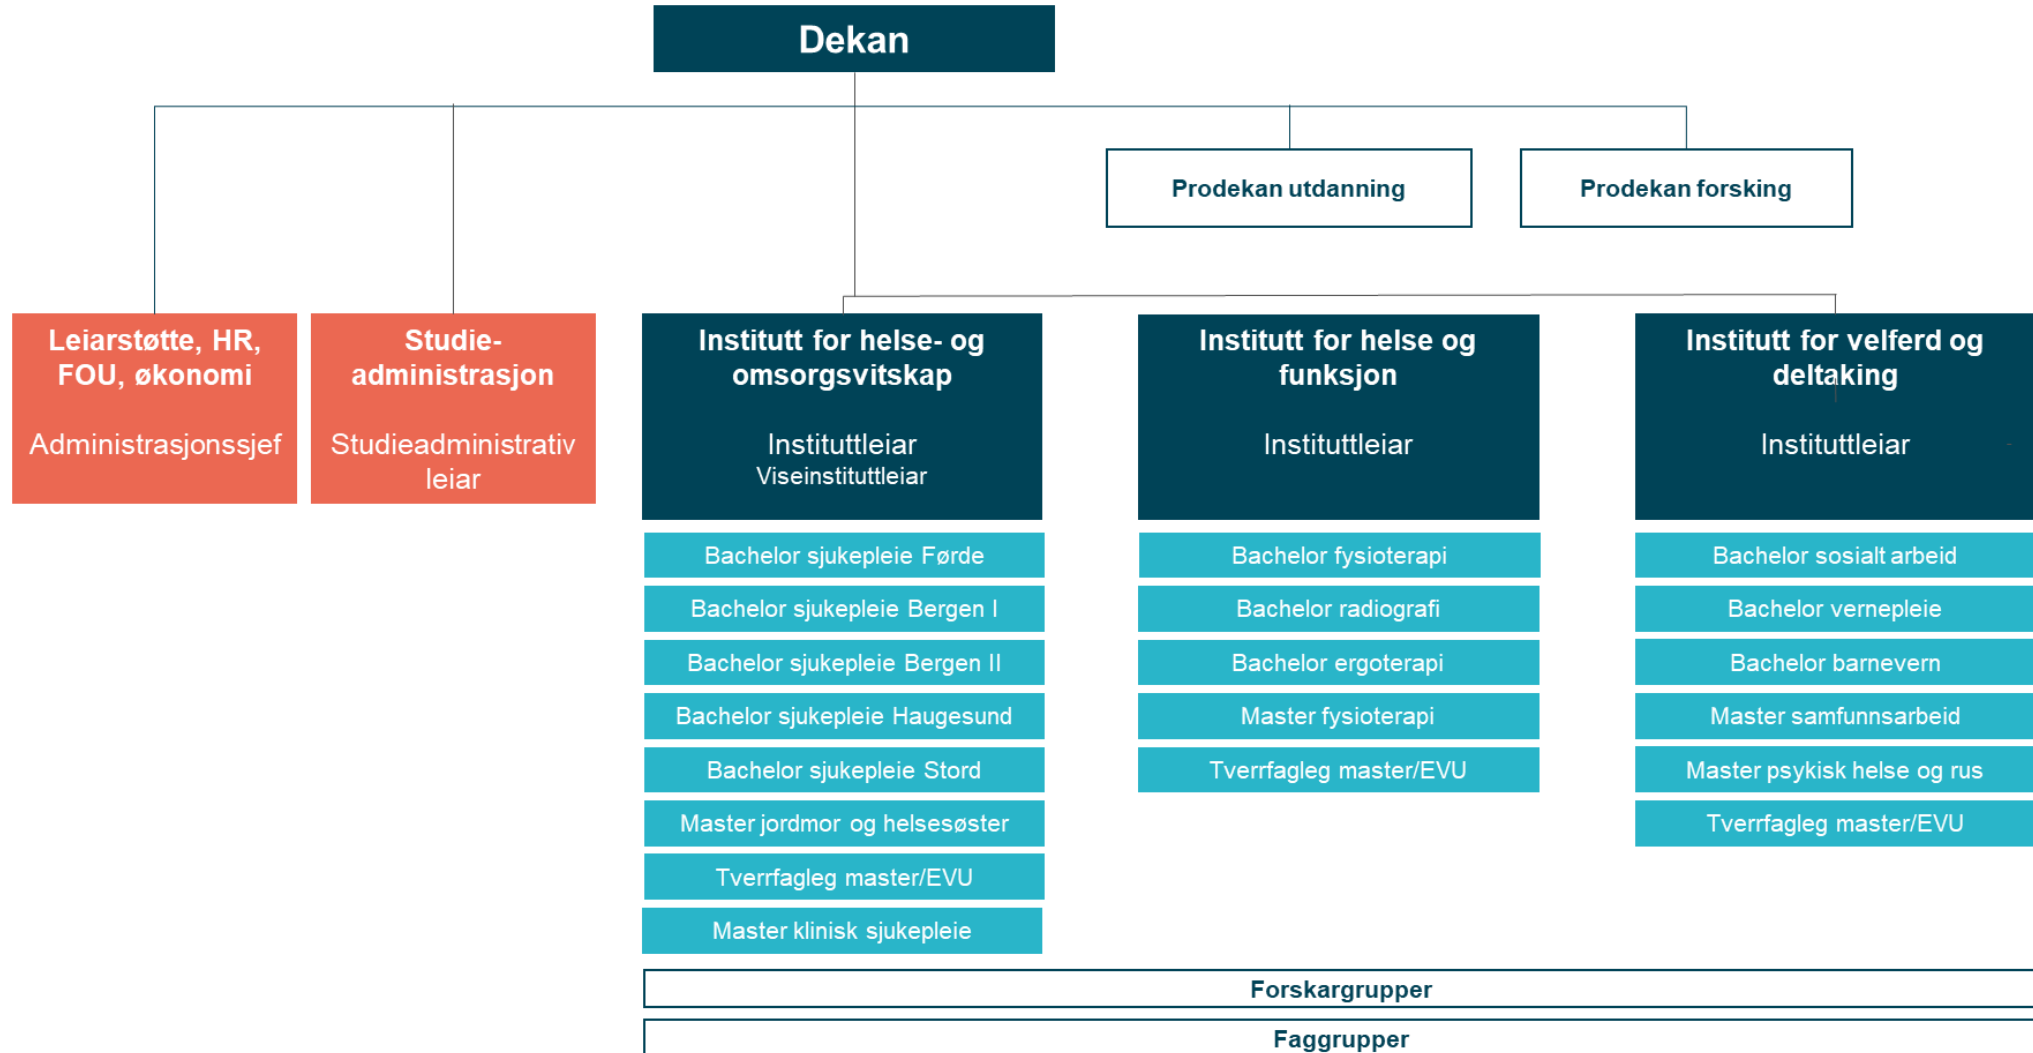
Dekan

Prodekan utdanning

Prodekan forsking

Leiarstøtte, HR, FOU, økonomi

Administrasjonssjef

Studie-administrasjon

Studieadministrativ leiar

Institutt for helse- og omsorgsvitskap

Instituttleiar
Viseinstituttleiar

Bachelor sjukepleie Førde
Bachelor sjukepleie Bergen I
Bachelor sjukepleie Bergen II
Bachelor sjukepleie Haugesund
Bachelor sjukepleie Stord
Master jordmor og helsesøster
Tverrfagleg master/EVU
Master klinisk sjukepleie

Institutt for helse og funksjon

Instituttleiar

Bachelor fysioterapi
Bachelor radiografi
Bachelor ergoterapi
Master fysioterapi
Tverrfagleg master/EVU

Institutt for velferd og deltaking

Instituttleiar

Bachelor sosialt arbeid
Bachelor vernepleie
Bachelor barnevern
Master samfunnsarbeid
Master psykisk helse og rus
Tverrfagleg master/EVU

Forskargrupper

Faggrupper